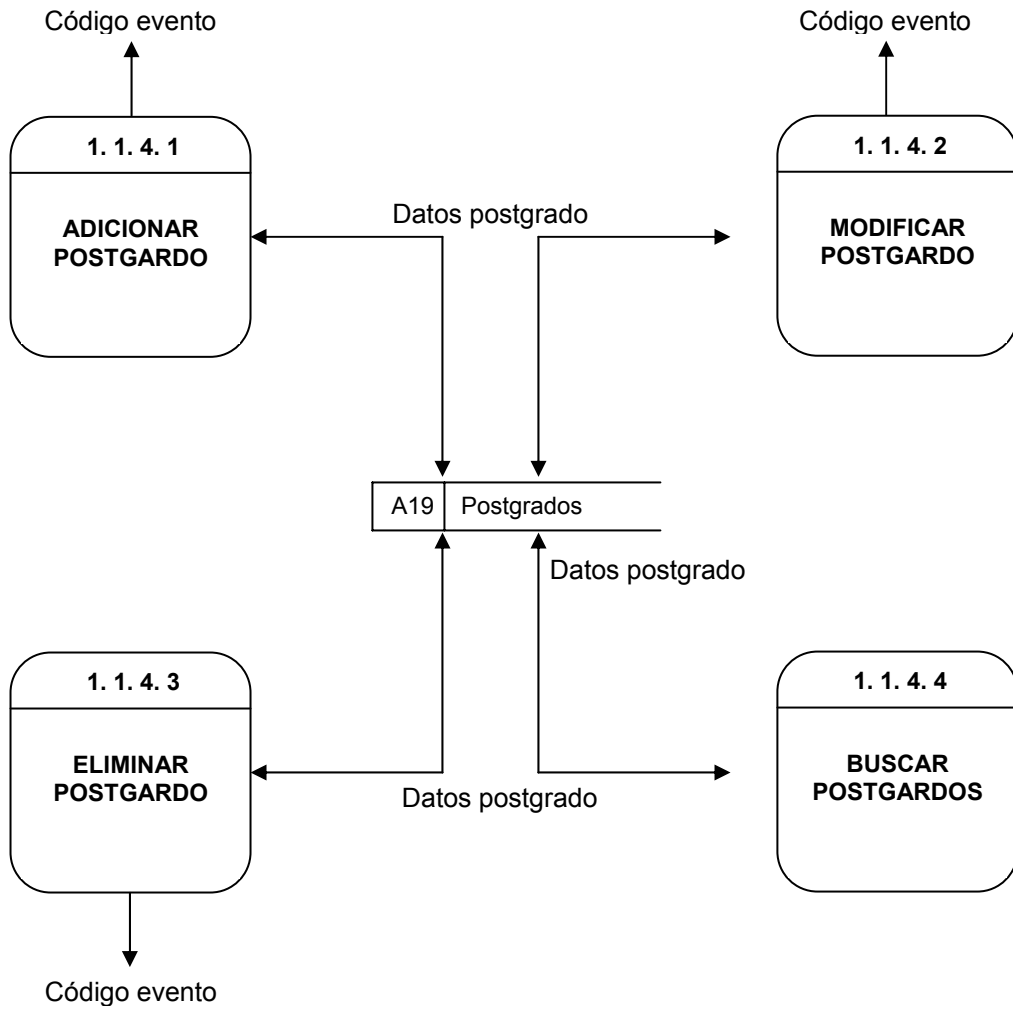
Código evento

1. 1. 4. 1

ADICIONAR POSTGARDO

Código evento

1. 1. 4. 2

MODIFICAR POSTGARDO

Datos postgrado

| A19 | Postgrados |
|---|---|

Datos postgrado

1. 1. 4. 3

ELIMINAR POSTGARDO

1. 1. 4. 4

BUSCAR POSTGARDOS

Datos postgrado

Código evento